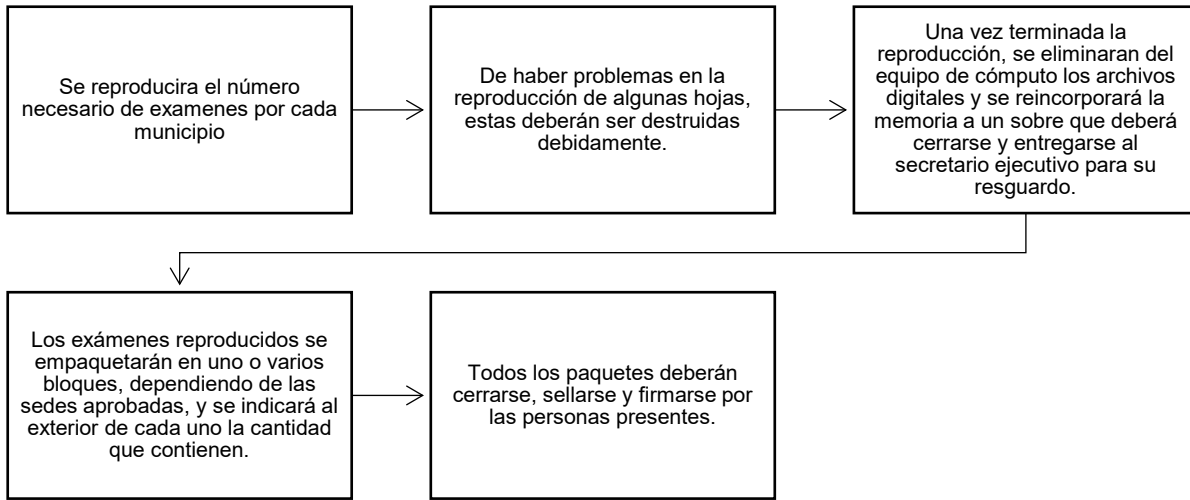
Se reproducira el número necesario de examenes por cada municipio

De haber problemas en la reproducción de algunas hojas, estas deberán ser destruidas debidamente.

Una vez terminada la reproducción, se eliminaran del equipo de cómputo los archivos digitales y se reincorporará la memoria a un sobre que deberá cerrarse y entregarse al secretario ejecutivo para su resguardo.

Los exámenes reproducidos se empaquetarán en uno o varios bloques, dependiendo de las sedes aprobadas, y se indicará al exterior de cada uno la cantidad que contienen.

Todos los paquetes deberán cerrarse, sellarse y firmarse por las personas presentes.